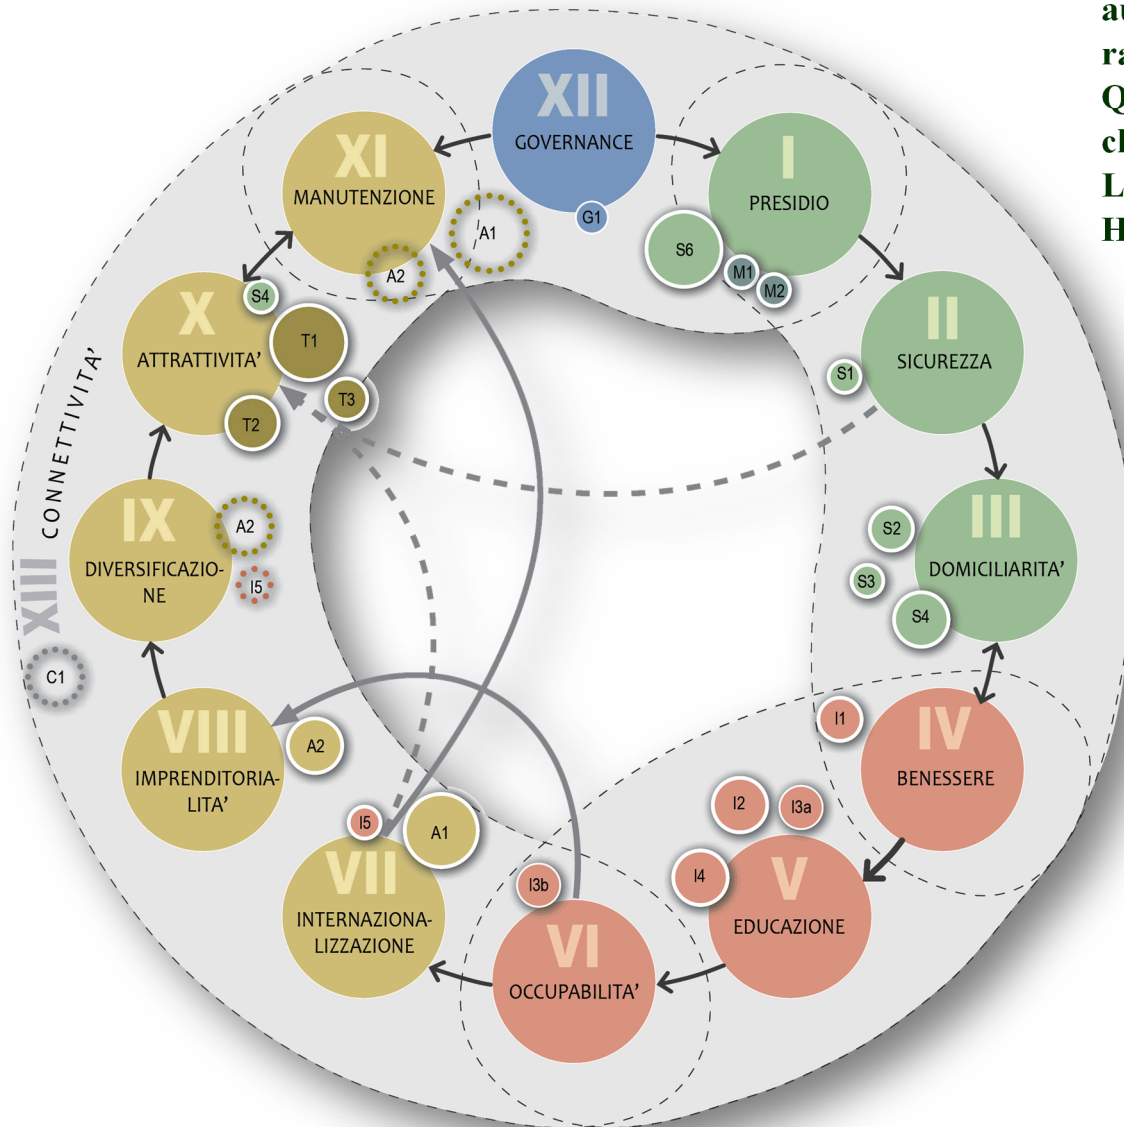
XII
GOVERNANCE
G1

I
PRESIDIO
S6
M1
M2

II
SICUREZZA
S1

III
DOMICILIARITA'
S2
S3
S4

IV
BENESSERE
I1

V
EDUCAZIONE
I2
I3a
I4

VI
OCCUPABILITA'
I3b

VII
INTERNAZIONALIZZAZIONE
I5
A1

VIII
IMPRENDITORIALITA'
A2

IX
DIVERSIFICAZIONE
A2
I5

X
ATTRATTIVITA'
S4
T1
T2
T3

XI
MANUTENZIONE
A1
A2

XIII
CONNETTIVITA'
C1

au
ra
Q
cl
L
H